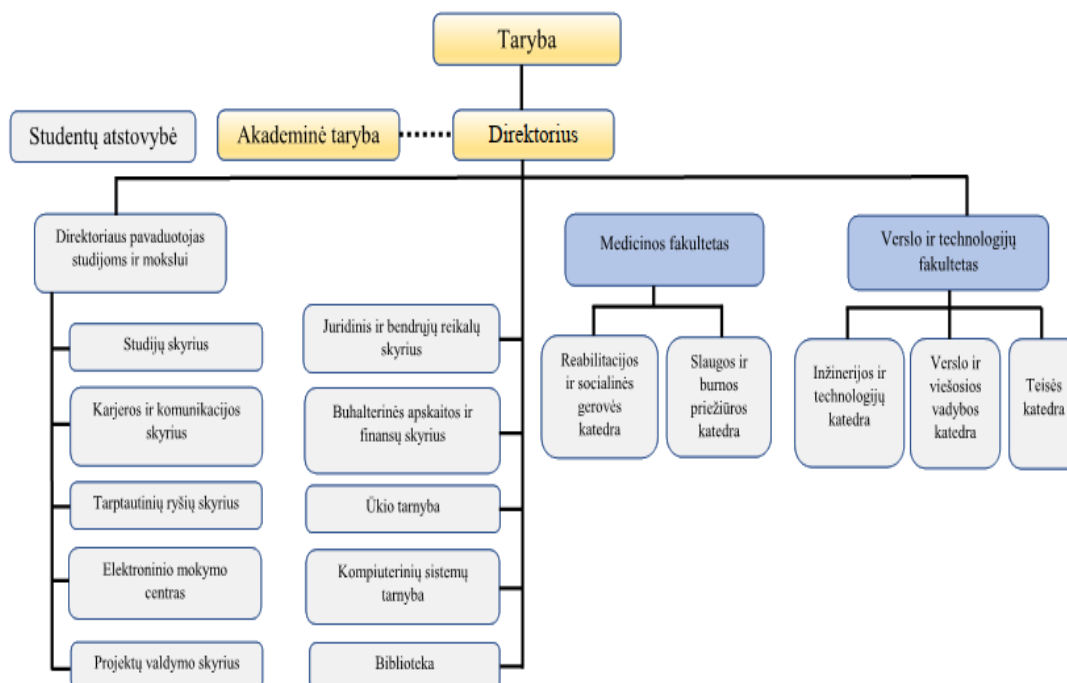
Taryba

Studentų atstovybė

Akademinė taryba

Direktorius

Direktoriaus pavaduotojas studijoms ir mokslui

Studijų skyrius

Karjeros ir komunikacijos skyrius

Tarptautinių ryšių skyrius

Elektroninio mokymo centras

Projektų valdymo skyrius

Juridinis ir bendrųjų reikalų skyrius

Buhalterinės apskaitos ir finansų skyrius

Ūkio tarnyba

Kompiuterinių sistemų tarnyba

Biblioteka

Medicinos fakultetas

Reabilitacijos ir socialinės gerovės katedra

Slaugos ir burnos priežiūros katedra

Verslo ir technologijų fakultetas

Inžinerijos ir technologijų katedra

Verslo ir viešosios vadybos katedra

Teisės katedra